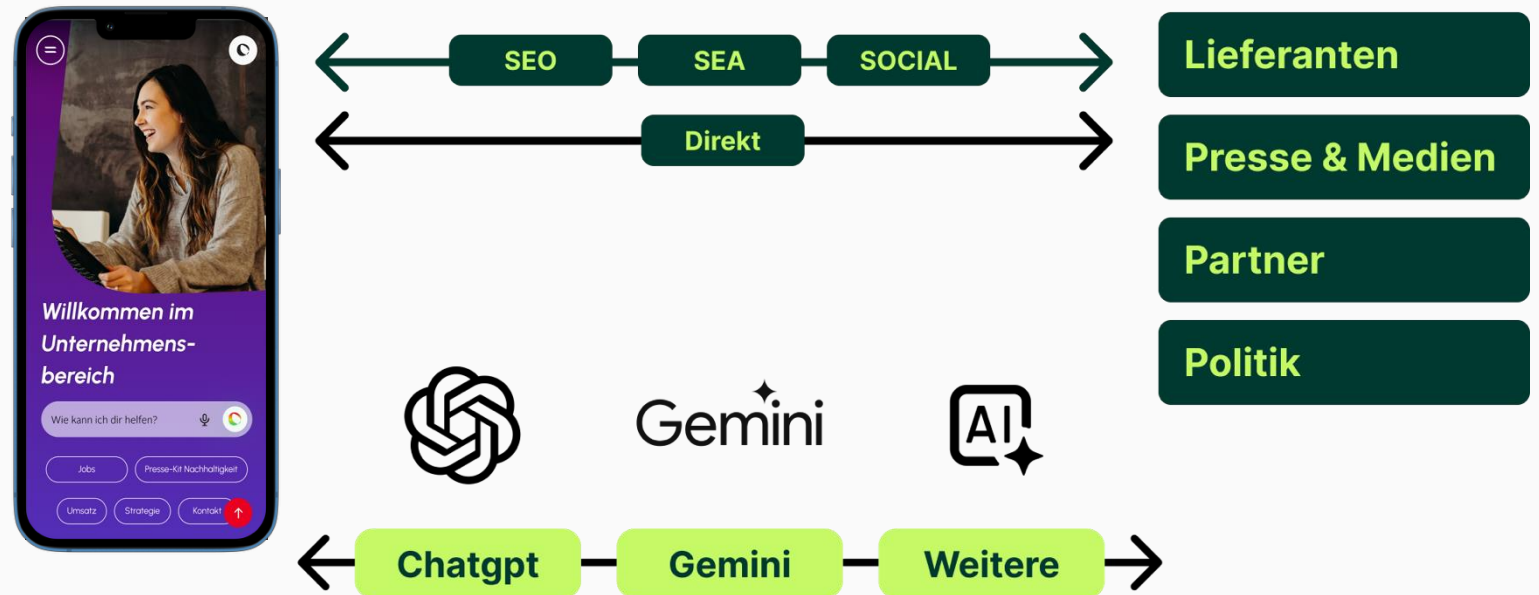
Willkommen im Unternehmensbereich

Wie kann ich dir helfen?

Jobs

Presse-Kit Nachhaltigkeit

Umsatz

Strategie

Kontakt

SEO

SEA

SOCIAL

Direkt

Lieferanten

Presse & Medien

Partner

Politik

Gemini

AI

Chatgpt

Gemini

Weitere